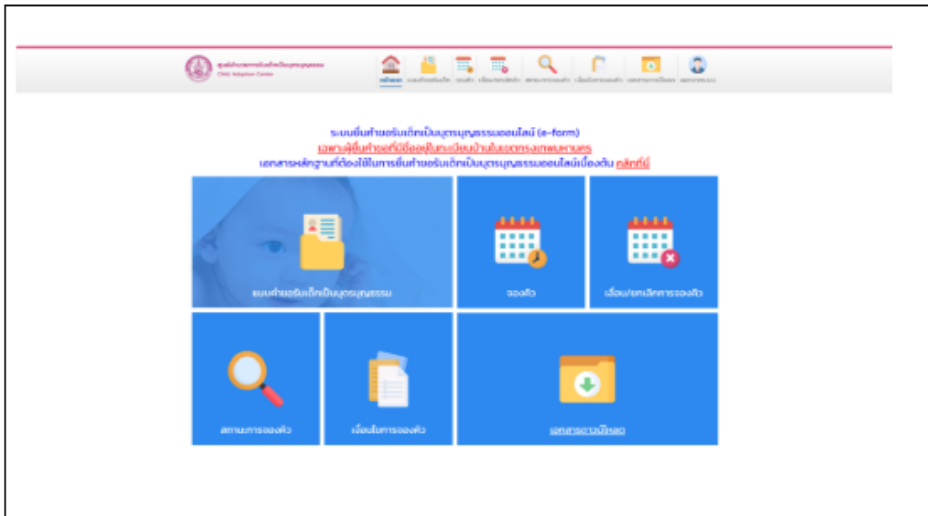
ศูนย์อำนวยการรับเด็กเป็นบุตรบุญธรรม
Child Adoption Center

หน้าแรก แบบคำขอรับเด็ก จองคิว เลื่อน/ยกเลิกคิว สถานะการจองคิว เงื่อนไขการจองคิว เอกสารดาวน์โหลด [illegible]

ระบบยื่นคำขอรับเด็กเป็นบุตรบุญธรรมออนไลน์ (e-form)
เฉพาะผู้ยื่นคำขอที่มีชื่ออยู่ในทะเบียนบ้านในเขตกรุงเทพมหานคร
เอกสารหลักฐานที่ต้องใช้ในการยื่นคำขอรับเด็กเป็นบุตรบุญธรรมออนไลน์เบื้องต้น คลิกที่นี่

แบบคำขอรับเด็กเป็นบุตรบุญธรรม

จองคิว

เลื่อน/ยกเลิกการจองคิว

สถานะการจองคิว

เงื่อนไขการจองคิว

เอกสารดาวน์โหลด